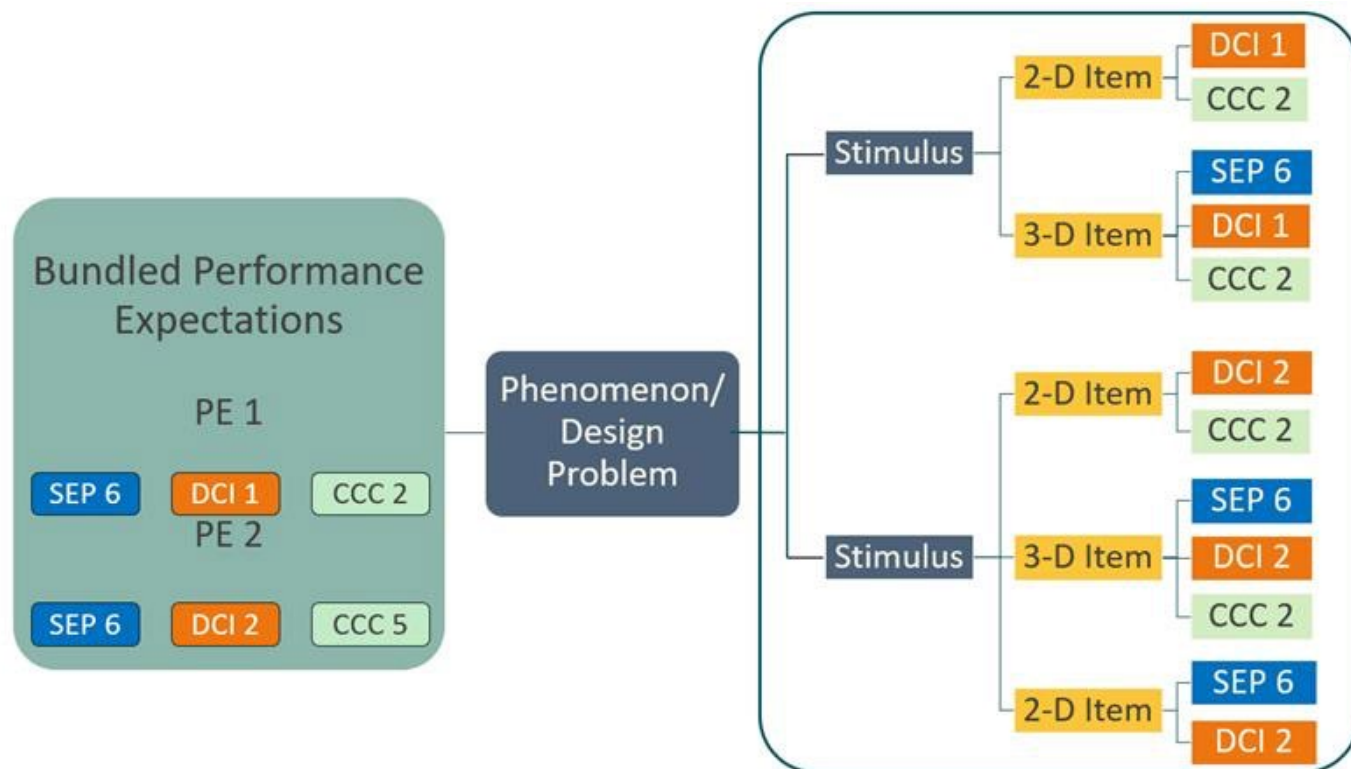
Bundled Performance Expectations

PE 1

SEP 6 DCI 1 CCC 2

PE 2

SEP 6 DCI 2 CCC 5

Phenomenon/ Design Problem

Stimulus

2-D Item

DCI 1

CCC 2

3-D Item

SEP 6

DCI 1

CCC 2

Stimulus

2-D Item

DCI 2

CCC 2

3-D Item

SEP 6

DCI 2

CCC 2

2-D Item

SEP 6

DCI 2